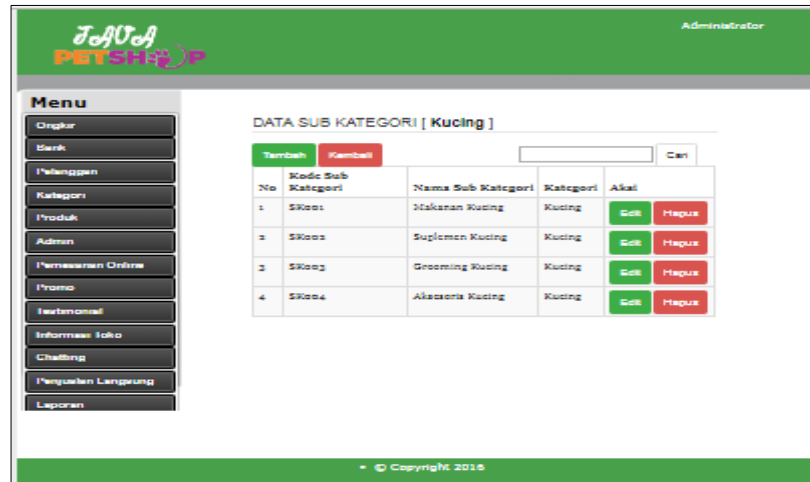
JAVA PETSHOP

Administrator

Menu

Ongkir
Bank
Pelanggan
Kategori
Produk
Admin
Pemesanan Online
Promo
Testimonial
Informasi Toko
Chatting
Penjualan Langsung
Laporan

DATA SUB KATEGORI [ **Kucing** ]

Tambah Kembali

Cari

| No | Kode Sub Kategori | Nama Sub Kategori | Kategori | Aksi |
|---|---|---|---|---|
| 1 | SK001 | Makanan Kucing | Kucing | Edit Hapus |
| 2 | SK002 | Suplemen Kucing | Kucing | Edit Hapus |
| 3 | SK003 | Grooming Kucing | Kucing | Edit Hapus |
| 4 | SK004 | Aksesoris Kucing | Kucing | Edit Hapus |

• © Copyright 2016